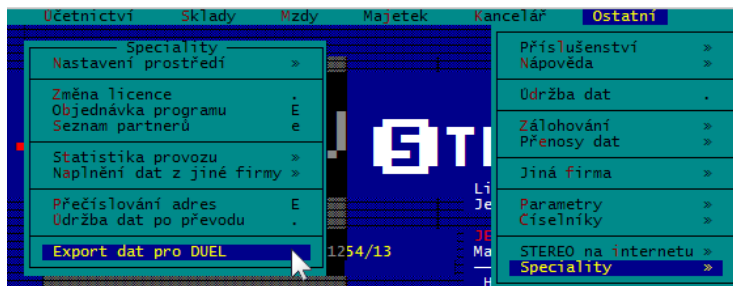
Účetnictví Sklady Mzdy Majetek Kancelář Ostatní

Speciality
Nastavení prostředí »

Změna licence .
Objednávka programu E
Seznam partnerů e

Statistika provozu »
Naplnění dat z jiné firmy »

Přečíslování adres E
Údržba dat po převodu .

Export dat pro DUEL

1254/13

Příslušenství »
Nápověda »

Údržba dat .

Zálohování »
Přenosy dat »

Jiná firma »

Parametry »
Číselníky »

STEREO na internetu »
Speciality »